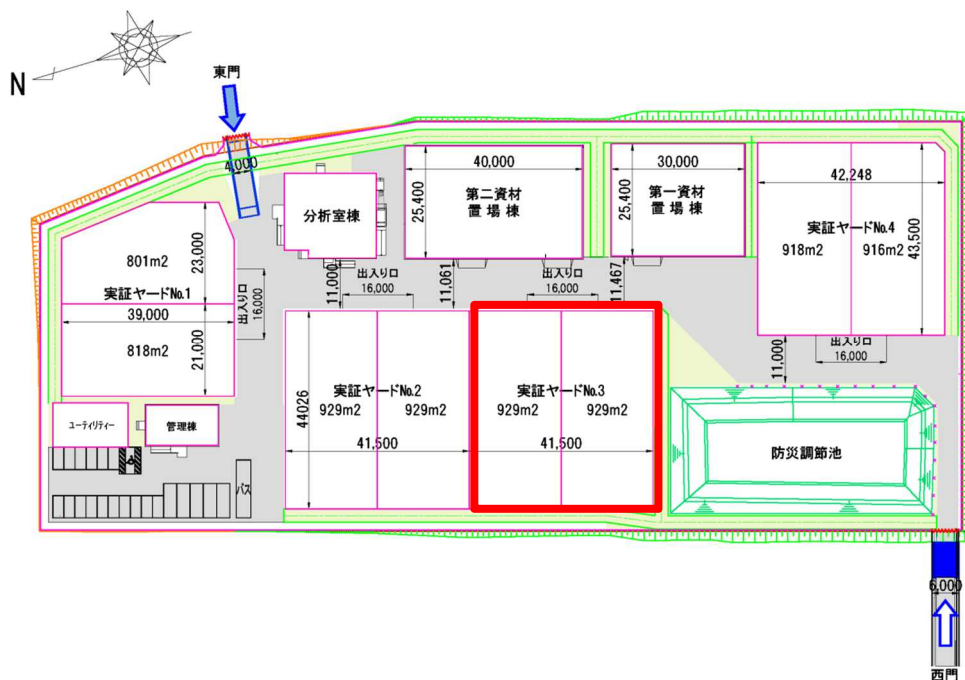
N

東門

4,000

分析室棟

40,000

第二資材
置 場 棟

25,400

30,000

第一資材
置 場 棟

25,400

42,248

実証ヤードNo.4

918m2

916m2

43,500

801m2

23,000

実証ヤードNo.1

39,000

818m2

21,000

出入り口
16,000

11,000

出入り口
16,000

11,061

出入り口
16,000

11,467

11,000

出入り口
16,000

44026

実証ヤードNo.2
929m2 929m2

41,500

実証ヤードNo.3
929m2 929m2

41,500

防災調節池

ユーティリティー

管理棟

バス

6,000

西門